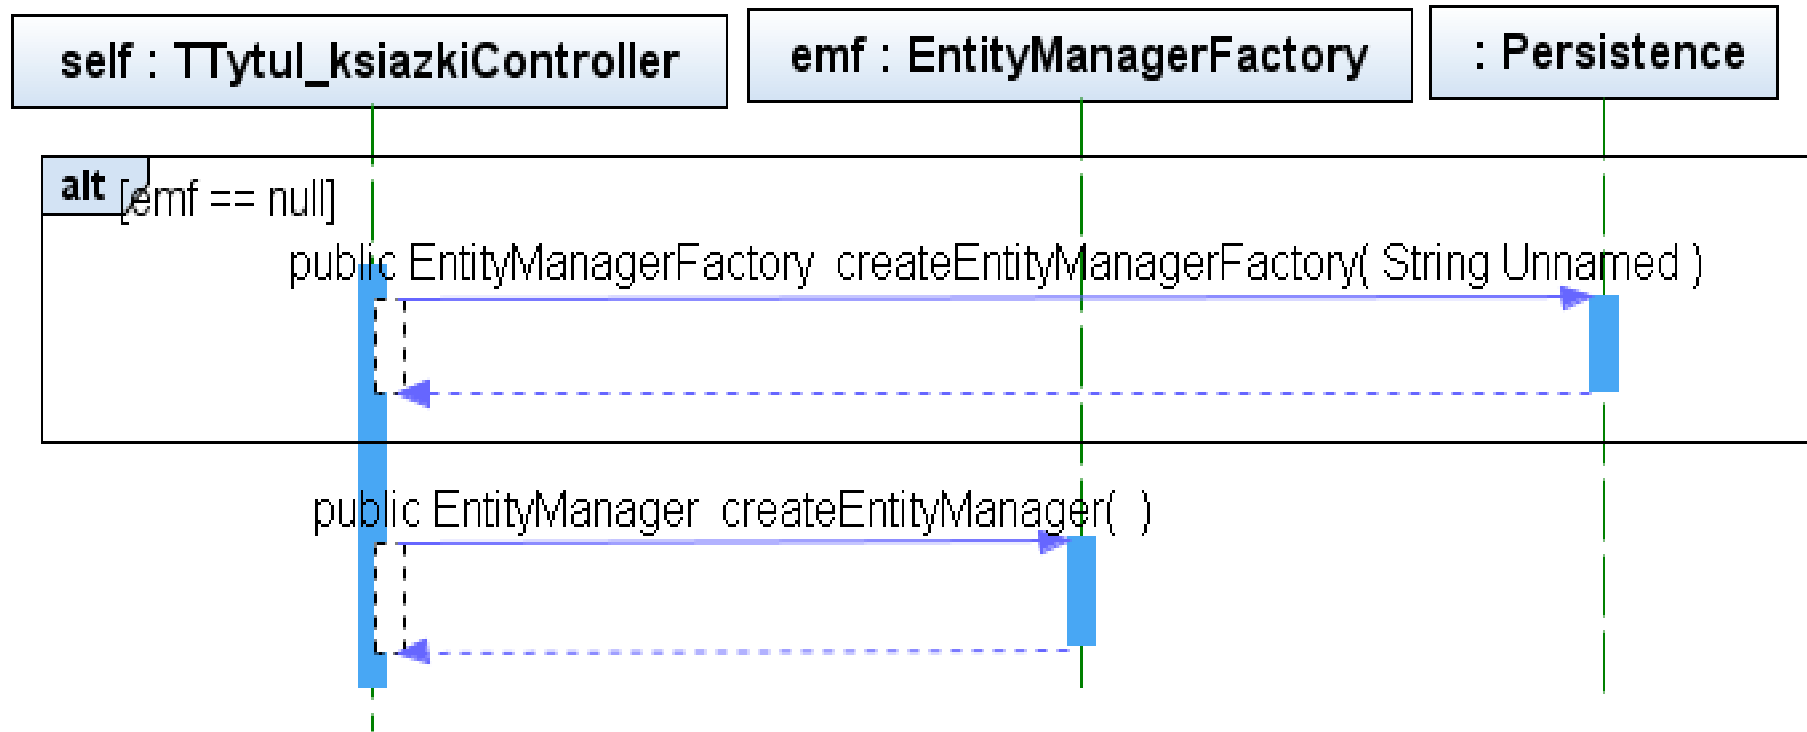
self : TTytul_ksiazkiController

emf : EntityManagerFactory

: Persistence

alt

[emf == null]

public EntityManagerFactory createEntityManagerFactory( String Unnamed )

public EntityManager createEntityManager( )